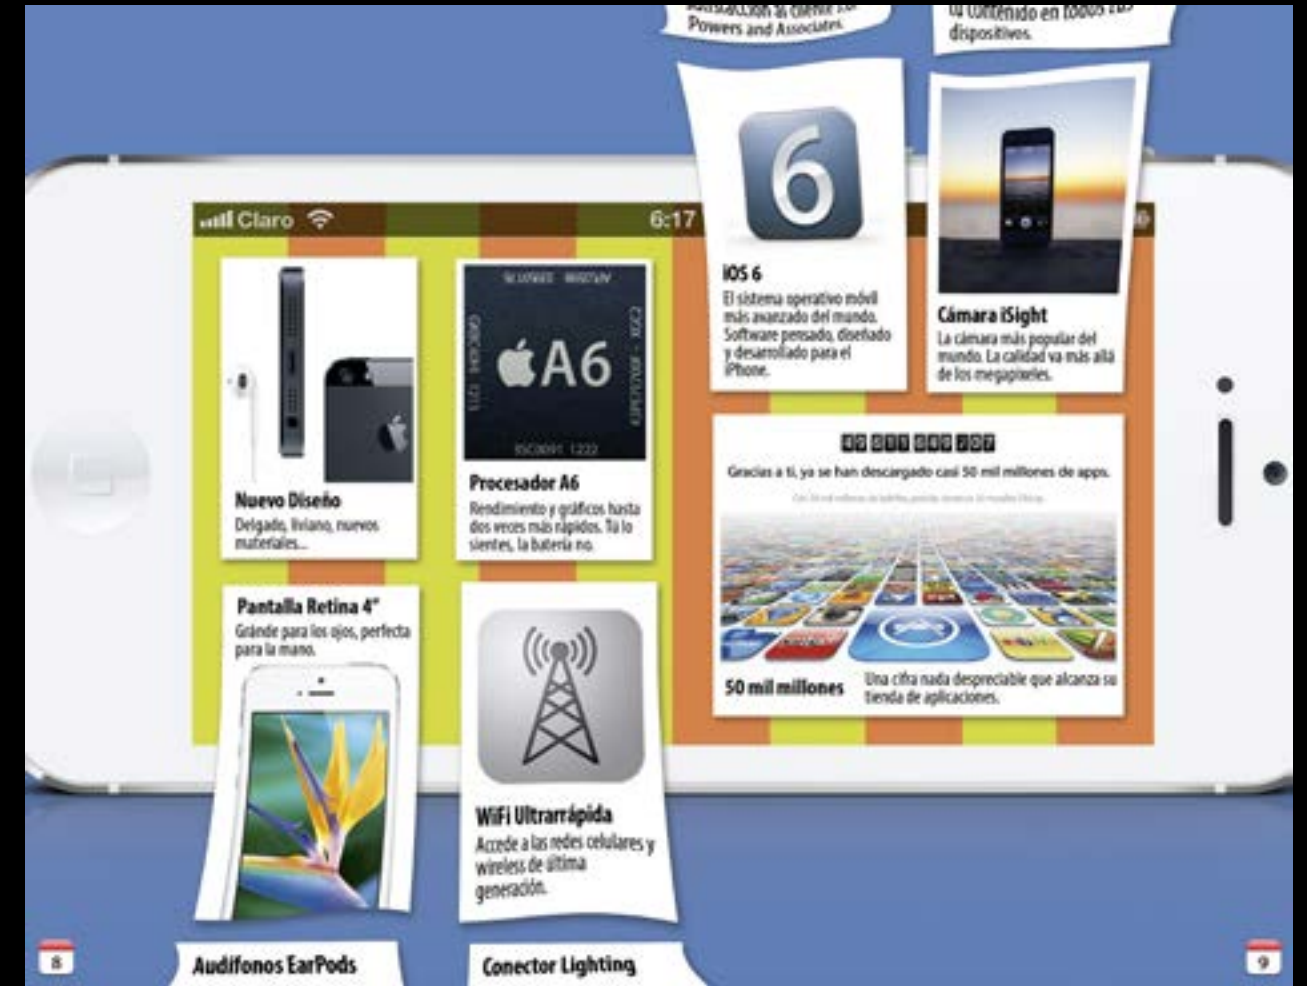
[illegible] Powers and Associates.

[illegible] tu contenido en todos los dispositivos.

Claro 6:17

iOS 6
El sistema operativo móvil más avanzado del mundo. Software pensado, diseñado y desarrollado para el iPhone.

Cámara iSight
La cámara más popular del mundo. La calidad va más allá de los megapíxeles.

A6

Nuevo Diseño
Delgado, liviano, nuevos materiales...

Procesador A6
Rendimiento y gráficos hasta dos veces más rápidos. Tú lo sientes, la batería no.

49 811 862 707
Gracias a ti, ya se han descargado casi 50 mil millones de apps.

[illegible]

50 mil millones
Una cifra nada despreciable que alcanza su tienda de aplicaciones.

Pantalla Retina 4"
Grande para los ojos, perfecta para la mano.

WiFi Ultrarrápida
Accede a las redes celulares y wireless de última generación.

8

Audífonos EarPods

Conector Lighting

9